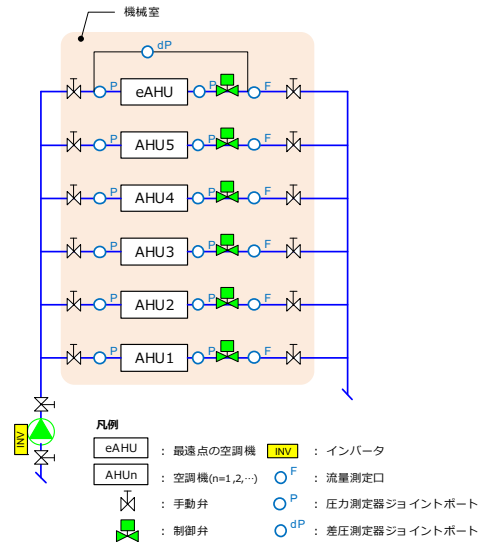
機械室

dP

P eAHU P F

P AHU5 P F

P AHU4 P F

P AHU3 P F

P AHU2 P F

P AHU1 P F

INV

凡例

eAHU ：最遠点の空調機

INV ：インバータ

AHUn ：空調機(n=1,2,…)

F ：流量測定口

：手動弁

P ：圧力測定器ジョイントポート

：制御弁

dP ：差圧測定器ジョイントポート